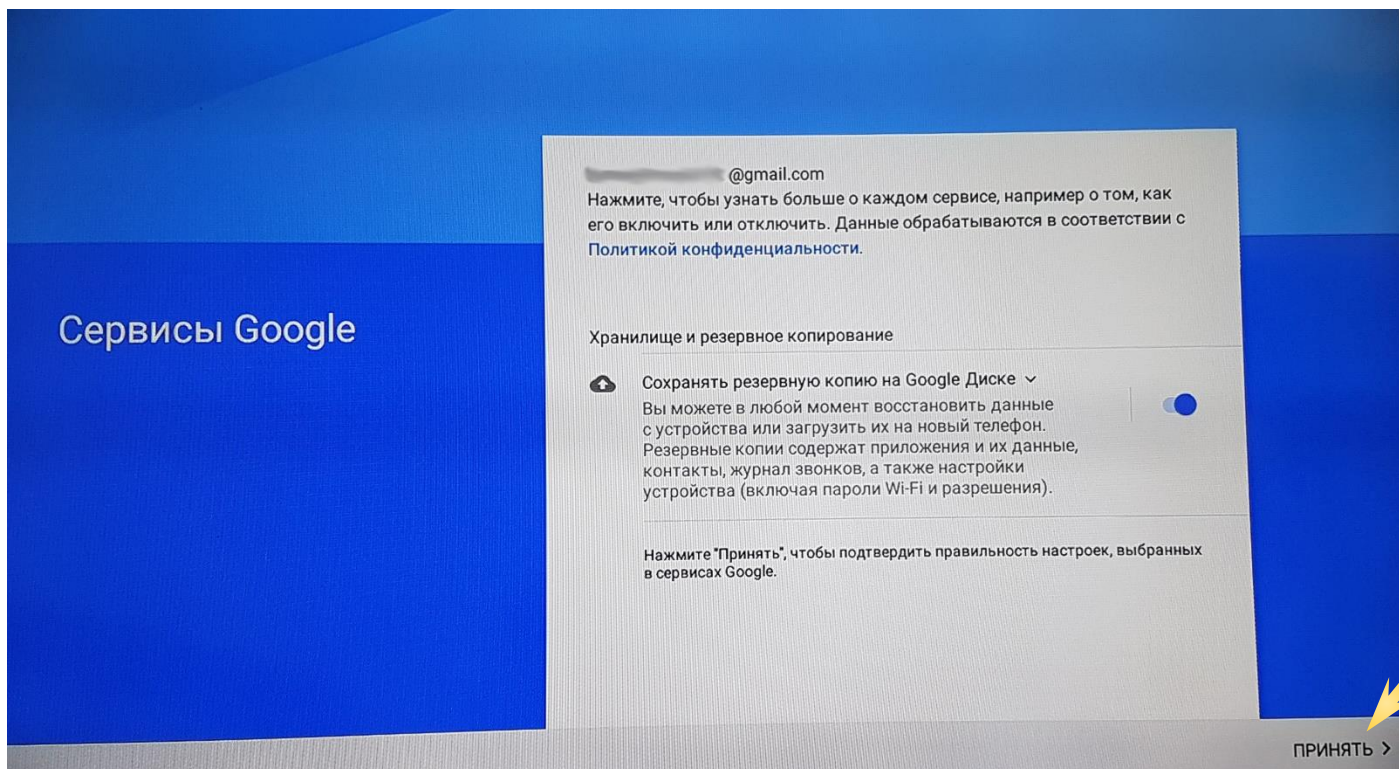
Сервисы Google

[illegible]@gmail.com

Нажмите, чтобы узнать больше о каждом сервисе, например о том, как его включить или отключить. Данные обрабатываются в соответствии с Политикой конфиденциальности.

Хранилище и резервное копирование

Сохранять резервную копию на Google Диске

Вы можете в любой момент восстановить данные с устройства или загрузить их на новый телефон. Резервные копии содержат приложения и их данные, контакты, журнал звонков, а также настройки устройства (включая пароли Wi-Fi и разрешения).

Нажмите "Принять", чтобы подтвердить правильность настроек, выбранных в сервисах Google.

ПРИНЯТЬ